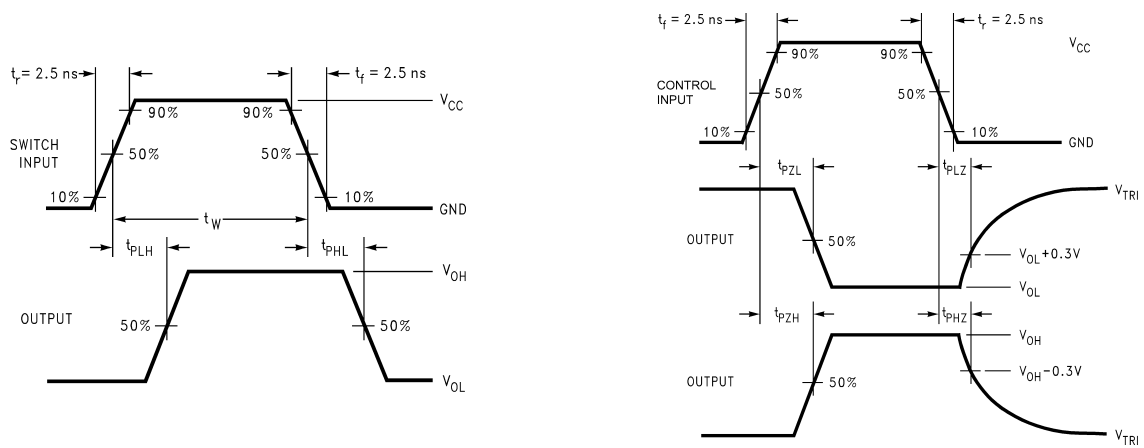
$t_r$ = 2.5 ns
$t_f$ = 2.5 ns
$V_{CC}$
90%
90%
SWITCH INPUT
50%
50%
10%
10%
GND
$t_W$
$t_{PLH}$
$t_{PHL}$
$V_{OH}$
OUTPUT
50%
50%
$V_{OL}$

$t_f$ = 2.5 ns
$t_r$ = 2.5 ns
$V_{CC}$
90%
90%
CONTROL INPUT
50%
50%
10%
10%
GND
$t_{PZL}$
$t_{PLZ}$
$V_{TRI}$
OUTPUT
50%
$V_{OL}$+0.3V
$V_{OL}$
$t_{PZH}$
$t_{PHZ}$
$V_{OH}$
OUTPUT
50%
$V_{OH}$−0.3V
$V_{TRI}$